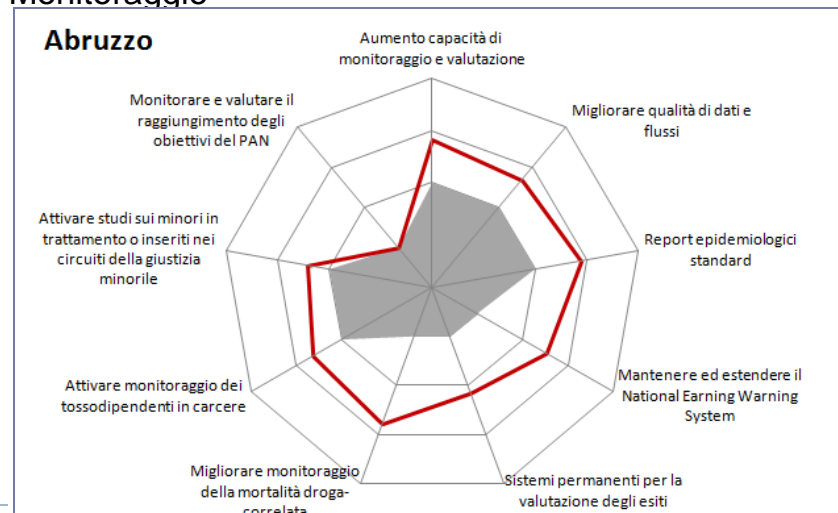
Monitoraggio

Abruzzo

Aumento capacità di monitoraggio e valutazione

Migliorare qualità di dati e flussi

Report epidemiologici standard

Mantenere ed estendere il National Earning Warning System

Sistemi permanenti per la valutazione degli esiti

Migliorare monitoraggio della mortalità droga-correlata

Attivare monitoraggio dei tossodipendenti in carcere

Attivare studi sui minori in trattamento o inseriti nei circuiti della giustizia minorile

Monitorare e valutare il raggiungimento degli obiettivi del PAN